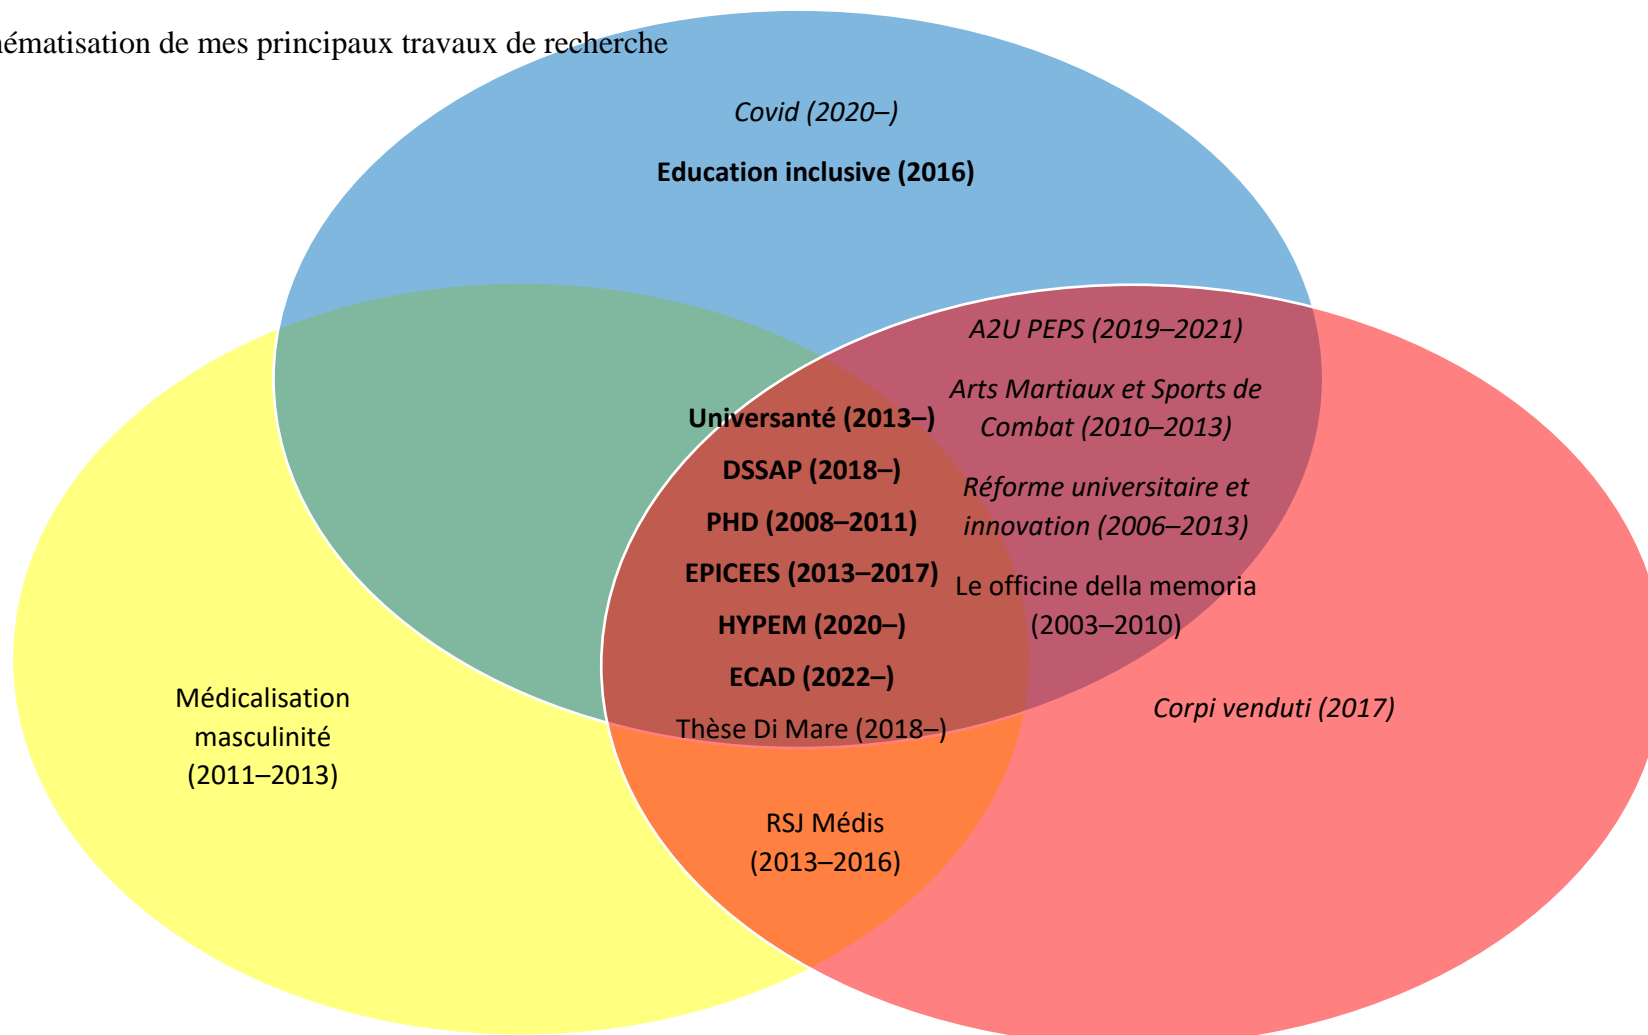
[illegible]ématisation de mes principaux travaux de recherche

*Covid (2020–)*

**Education inclusive (2016)**

*A2U PEPS (2019–2021)*

*Arts Martiaux et Sports de Combat (2010–2013)*

**Universanté (2013–)**

**DSSAP (2018–)**

*Réforme universitaire et innovation (2006–2013)*

**PHD (2008–2011)**

**EPICEES (2013–2017)**

Le officine della memoria (2003–2010)

**HYPEM (2020–)**

**ECAD (2022–)**

Médicalisation masculinité (2011–2013)

Thèse Di Mare (2018–)

*Corpi venduti (2017)*

RSJ Médis (2013–2016)